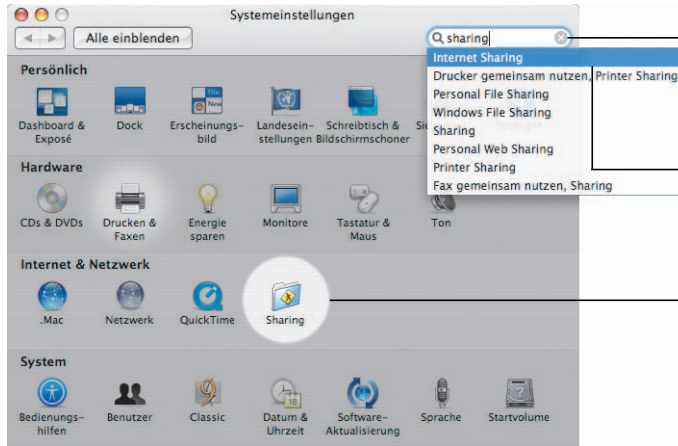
Systemeinstellungen

Alle einblenden

sharing

Internet Sharing
Drucker gemeinsam nutzen, Printer Sharing
Personal File Sharing
Windows File Sharing
Sharing
Personal Web Sharing
Printer Sharing
Fax gemeinsam nutzen, Sharing

Persönlich

Dashboard & Exposé
Dock
Erscheinungsbild
Landeseinstellungen
Schreibtisch & Bildschirmschoner
Si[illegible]

Hardware

CDs & DVDs
Drucken & Faxen
Energie sparen
Monitore
Tastatur & Maus
Ton

Internet & Netzwerk

.Mac
Netzwerk
QuickTime
Sharing

System

Bedienungshilfen
Benutzer
Classic
Datum & Uhrzeit
Software-Aktualisierung
Sprache
Startvolume